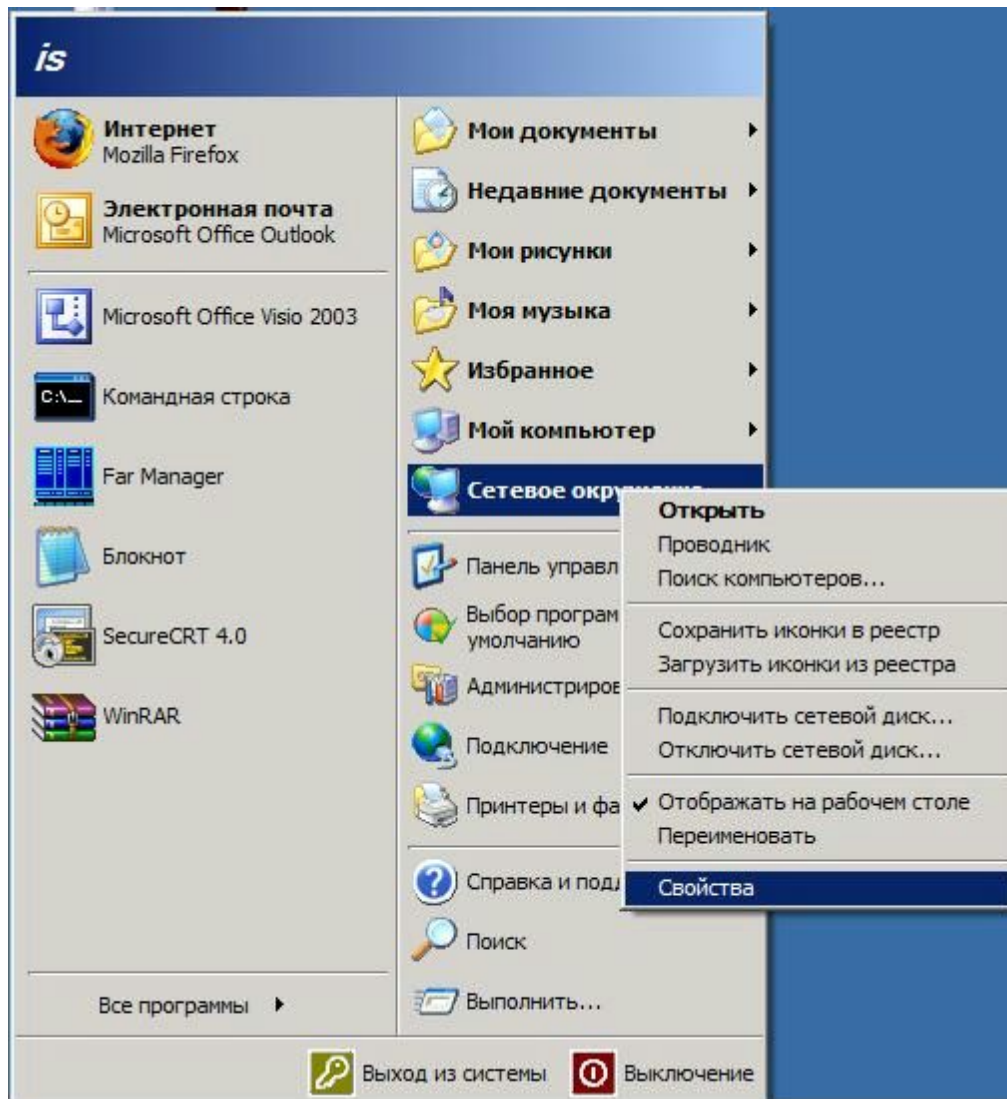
is

Интернет
Mozilla Firefox

Электронная почта
Microsoft Office Outlook

Microsoft Office Visio 2003

Командная строка

Far Manager

Блокнот

SecureCRT 4.0

WinRAR

Все программы

Мои документы

Недавние документы

Мои рисунки

Моя музыка

Избранное

Мой компьютер

Сетевое окру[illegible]

Панель управл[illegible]

Выбор програм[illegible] умолчанию

Администриров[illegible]

Подключение

Принтеры и фа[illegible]

Справка и под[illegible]

Поиск

Выполнить...

Открыть
Проводник
Поиск компьютеров...

Сохранить иконки в реестр
Загрузить иконки из реестра

Подключить сетевой диск...
Отключить сетевой диск...

✔ Отображать на рабочем столе
Переименовать

Свойства

Выход из системы

Выключение